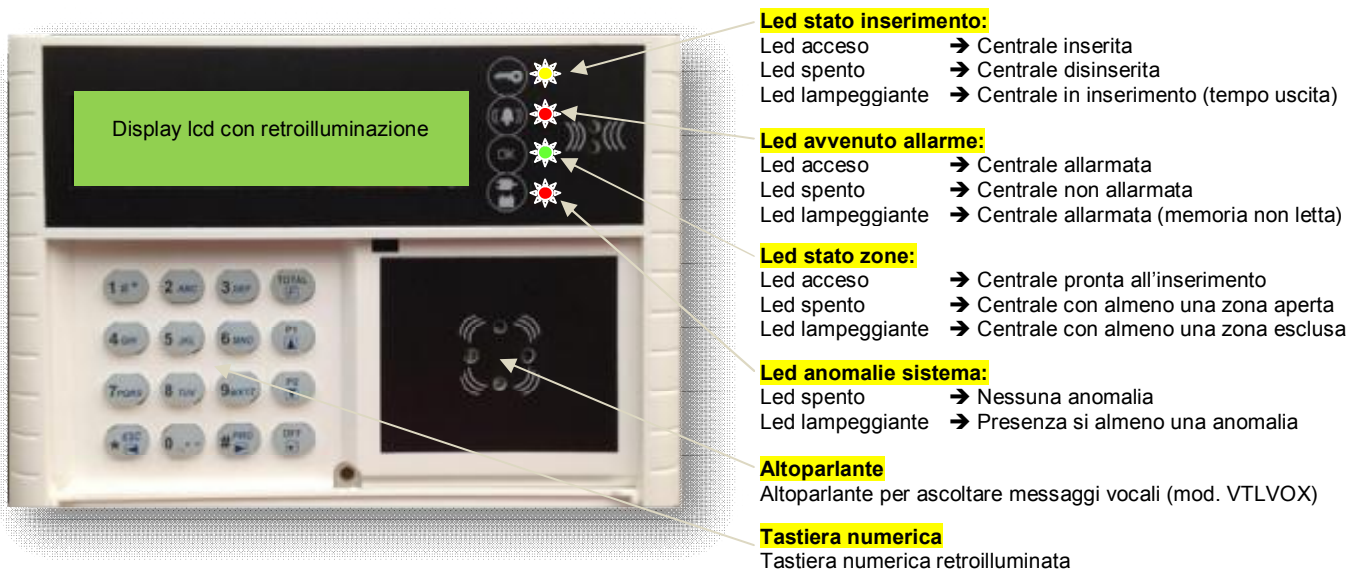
Display lcd con retroilluminazione

1 @*  2 ABC  3 DEF  TOTAL
4 GHI  5 JKL  6 MNO  P1
7 PQRS  8 TUV  9 WXYZ  P2
* ESC  0  # PRG  OFF

Led stato inserimento:
Led acceso → Centrale inserita
Led spento → Centrale disinserita
Led lampeggiante → Centrale in inserimento (tempo uscita)

Led avvenuto allarme:
Led acceso → Centrale allarmata
Led spento → Centrale non allarmata
Led lampeggiante → Centrale allarmata (memoria non letta)

Led stato zone:
Led acceso → Centrale pronta all'inserimento
Led spento → Centrale con almeno una zona aperta
Led lampeggiante → Centrale con almeno una zona esclusa

Led anomalie sistema:
Led spento → Nessuna anomalia
Led lampeggiante → Presenza si almeno una anomalia

Altoparlante
Altoparlante per ascoltare messaggi vocali (mod. VTLVOX)

Tastiera numerica
Tastiera numerica retroilluminata